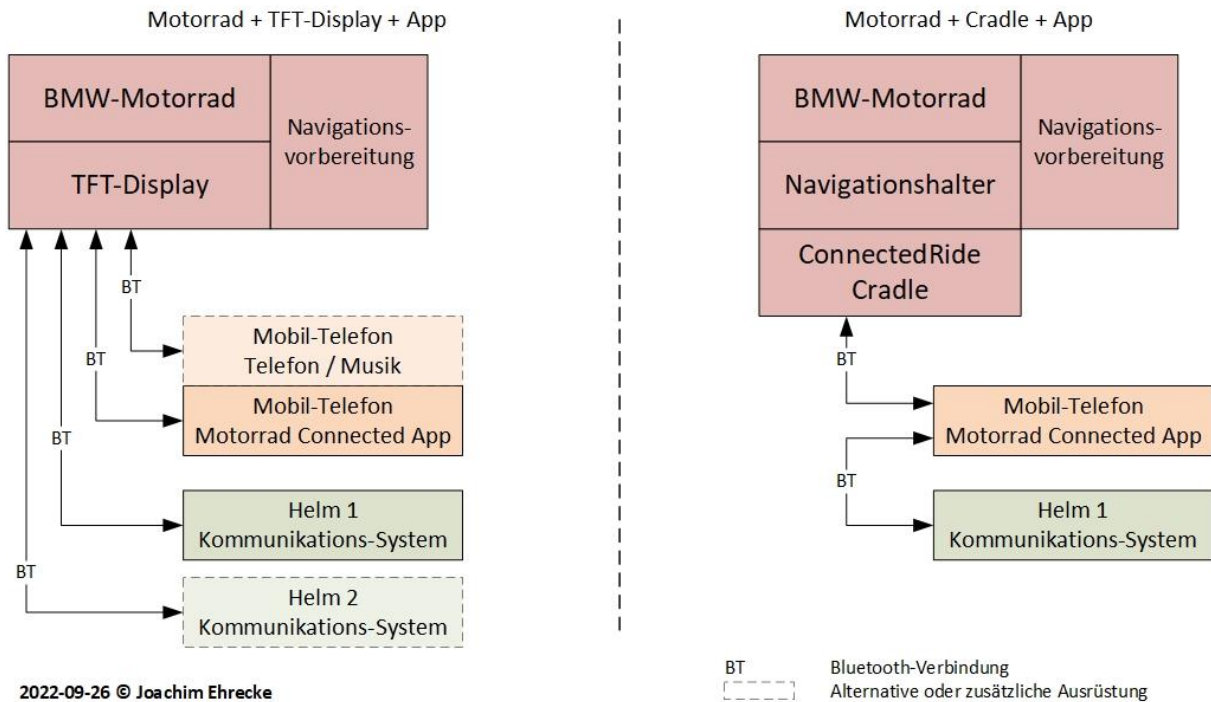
Motorrad + TFT-Display + App

BMW-Motorrad

TFT-Display

Navigations-vorbereitung

BT

BT

BT

BT

Mobil-Telefon
Telefon / Musik

Mobil-Telefon
Motorrad Connected App

Helm 1
Kommunikations-System

Helm 2
Kommunikations-System

2022-09-26 © Joachim Ehrecke

Motorrad + Cradle + App

BMW-Motorrad

Navigationshalter

ConnectedRide
Cradle

Navigations-vorbereitung

BT

BT

Mobil-Telefon
Motorrad Connected App

Helm 1
Kommunikations-System

BT Bluetooth-Verbindung
Alternative oder zusätzliche Ausrüstung